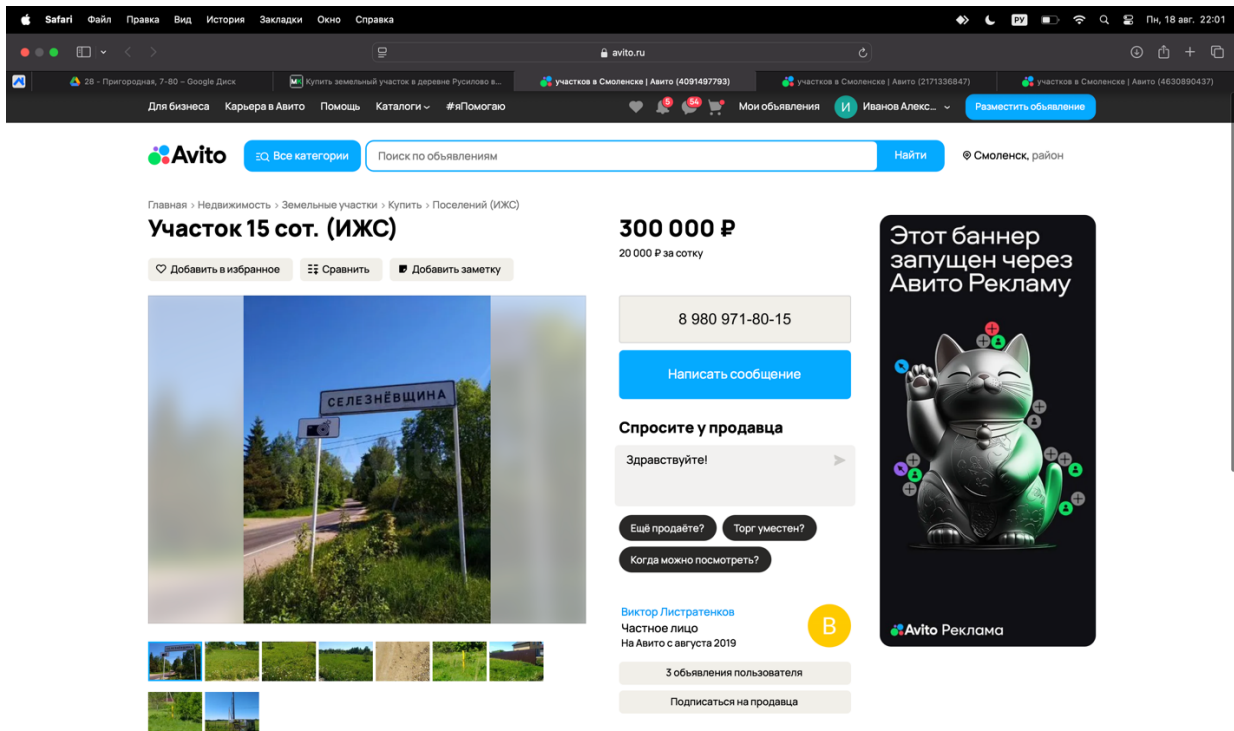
Safari Файл Правка Вид История Закладки Окно Справка

РУ Пн, 18 авг. 22:01

avito.ru

28 - Пригородная, 7-80 – Google Диск
Купить земельный участок в деревне Русилово в...
участков в Смоленске | Авито (4091497793)
участков в Смоленске | Авито (2171336847)
участков в Смоленске | Авито (4630890437)

Для бизнеса Карьера в Авито Помощь Каталоги #яПомогаю

5 54

Мои объявления И Иванов Алекс... Разместить объявление

Avito Все категории Поиск по объявлениям Найти Смоленск, район

Главная › Недвижимость › Земельные участки › Купить › Поселений (ИЖС)

Участок 15 сот. (ИЖС)

Добавить в избранное Сравнить Добавить заметку

СЕЛЕЗНЁВЩИНА

300 000 ₽

20 000 ₽ за сотку

8 980 971-80-15

Написать сообщение

Спросите у продавца

Здравствуйте!

Ещё продаёте? Торг уместен?

Когда можно посмотреть?

Виктор Листратенков
Частное лицо
На Авито с августа 2019

В

3 объявления пользователя

Подписаться на продавца

Этот баннер запущен через Авито Рекламу

Avito Реклама